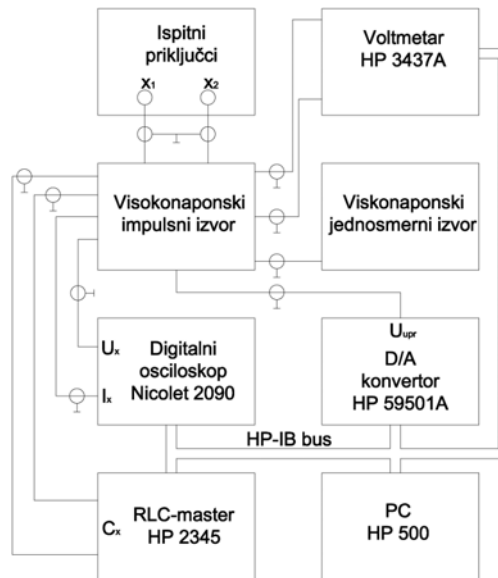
Ispitni priključci

$X_1$

$X_2$

Voltmetar HP 3437A

Visokonaponski impulsni izvor

Viskonaponski jednosmerni izvor

$U_x$

Digitalni osciloskop Nicolet 2090

$I_x$

$U_{upr}$

D/A konvertor HP 59501A

HP-IB bus

$C_x$

RLC-master HP 2345

PC HP 500